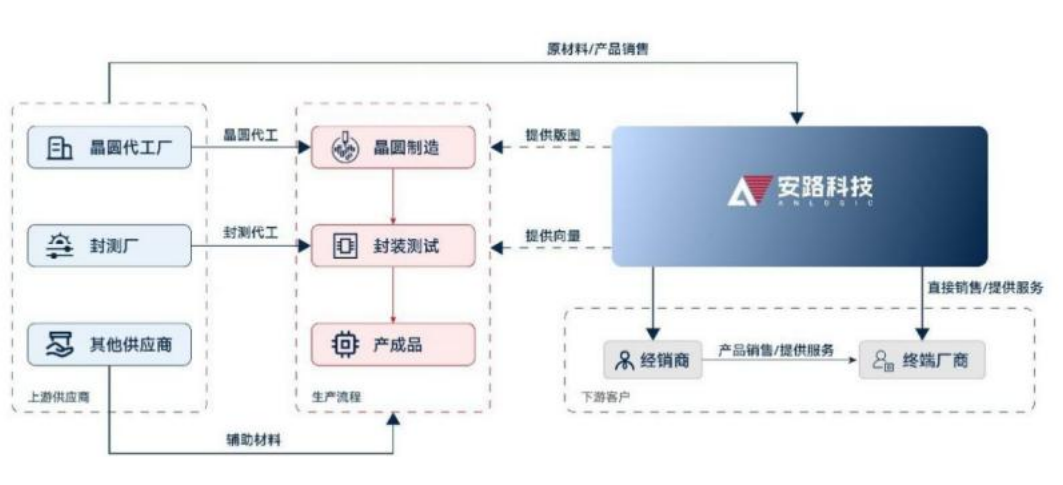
原材料/产品销售

晶圆代工厂

晶圆代工

晶圆制造

提供版图

安路科技
ANLOGIC

封测厂

封测代工

封装测试

提供向量

其他供应商

产成品

直接销售/提供服务

经销商

产品销售/提供服务

终端厂商

上游供应商

生产流程

下游客户

辅助材料